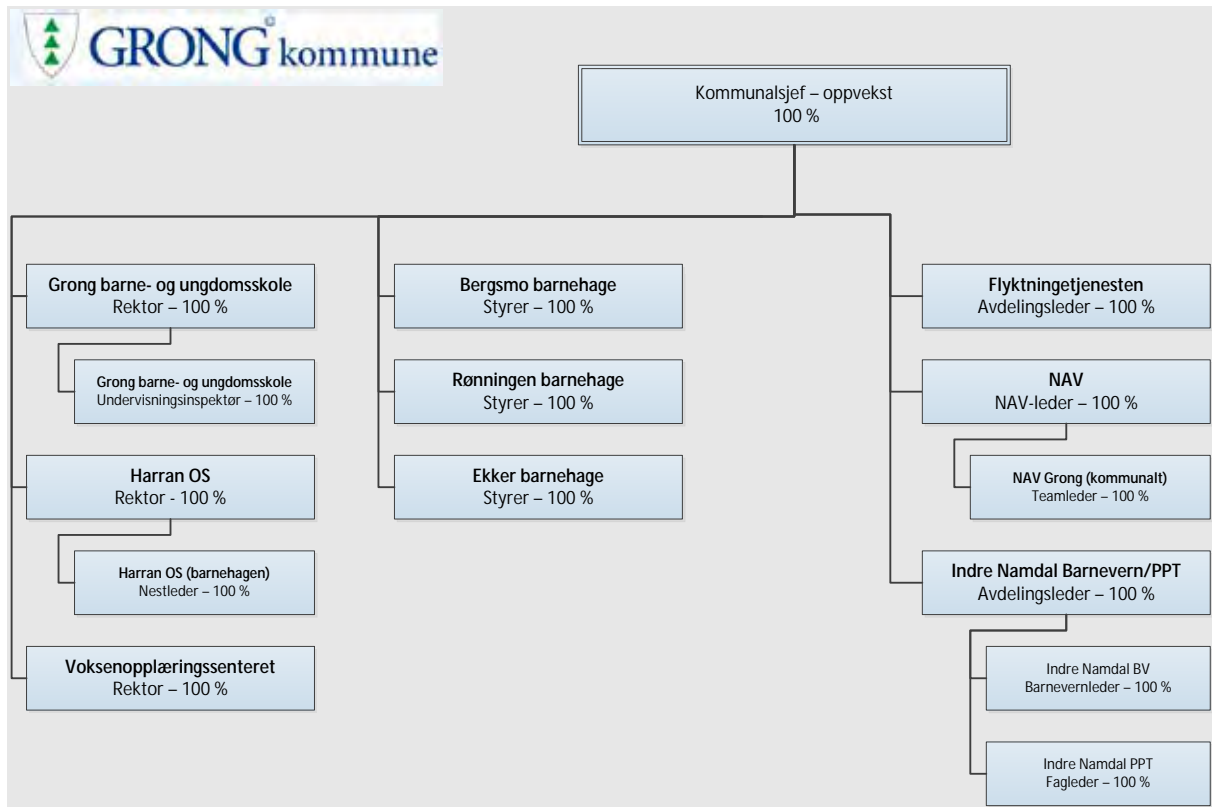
GRONG kommune

Kommunalsjef – oppvekst
100 %

Grong barne- og ungdomsskole
Rektor – 100 %

Grong barne- og ungdomsskole
Undervisningsinspektør – 100 %

Harran OS
Rektor - 100 %

Harran OS (barnehagen)
Nestleder – 100 %

Voksenopplæringssenteret
Rektor – 100 %

Bergsmo barnehage
Styrer – 100 %

Rønningen barnehage
Styrer – 100 %

Ekker barnehage
Styrer – 100 %

Flyktningetjenesten
Avdelingsleder – 100 %

NAV
NAV-leder – 100 %

NAV Grong (kommunalt)
Teamleder – 100 %

Indre Namdal Barnevern/PPT
Avdelingsleder – 100 %

Indre Namdal BV
Barnevernleder – 100 %

Indre Namdal PPT
Fagleder – 100 %